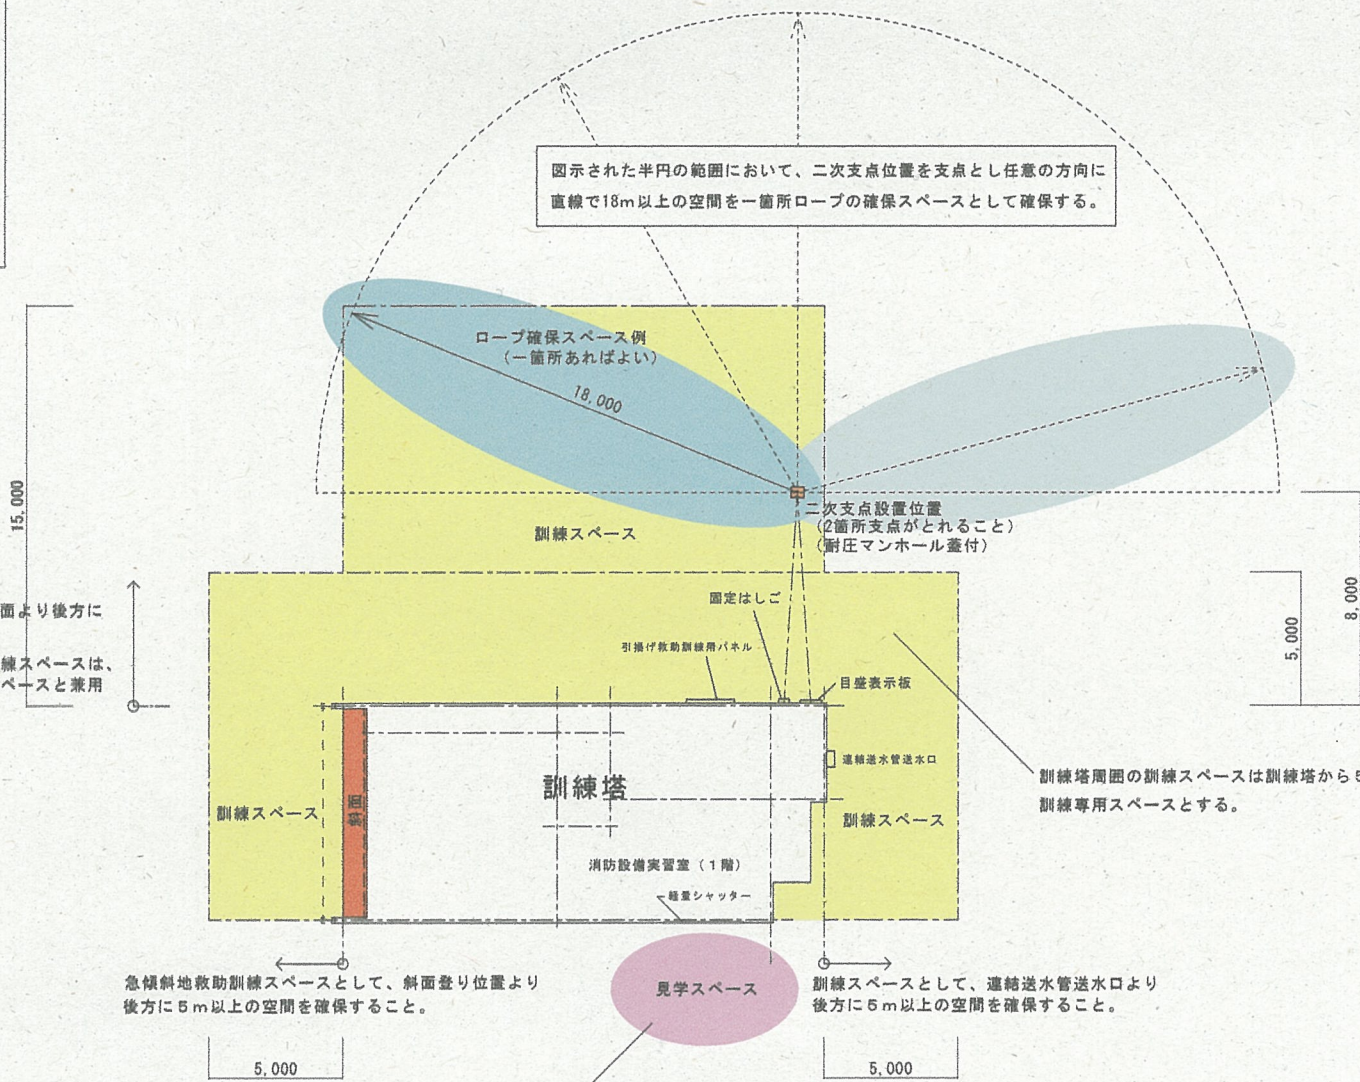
図示された半円の範囲において、二次支点位置を支点とし任意の方向に直線で18m以上の空間を一箇所ロープの確保スペースとして確保する。

ロープ確保スペース例
（一箇所あればよい）

18,000

15,000

二次支点設置位置
（2箇所支点がとれること）
（耐圧マンホール蓋付）

訓練スペース

面より後方に

練スペースは、
ペースと兼用

固定はしご

引揚げ救助訓練用パネル

目盛表示板

5,000

8,000

訓練塔

連結送水管送水口

訓練塔周囲の訓練スペースは訓練塔から5
訓練専用スペースとする。

訓練スペース

斜面

訓練スペース

消防設備実習室（1階）

軽量シャッター

急傾斜地救助訓練スペースとして、斜面登り位置より後方に5m以上の空間を確保すること。

見学スペース

訓練スペースとして、連結送水管送水口より後方に5m以上の空間を確保すること。

5,000

5,000